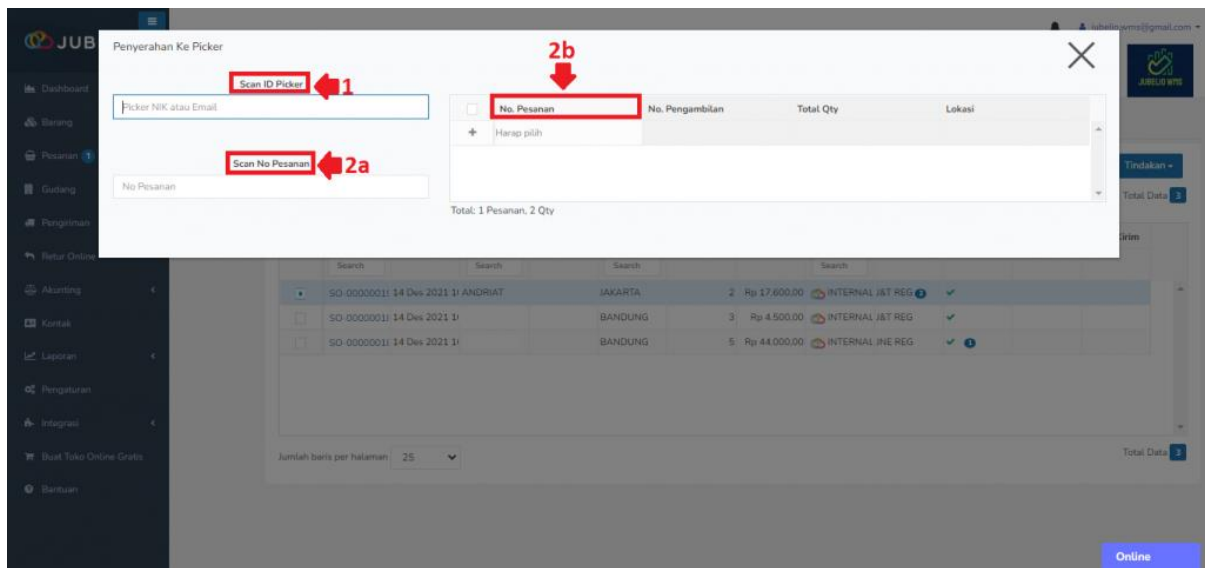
JUB

Dashboard
Barang
Pesanan 1
Gudang
Pengiriman
Retur Online
Akunting
Kontak
Laporan
Pengaturan
Integrasi
Buat Toko Online Gratis
Bantuan

jubelio.wms@gmail.com

JUBELIO WMS

Penyerahan Ke Picker

Scan ID Picker 1

Picker NIK atau Email

Scan No Pesanan 2a

No Pesanan

2b

| | No. Pesanan | No. Pengambilan | Total Qty | Lokasi |
|---|---|---|---|---|
| + | Harap pilih | | | |

Total: 1 Pesanan, 2 Qty

Tindakan
Total Data 3

Kirim

Search Search Search Search

| | | | | | | |
|---|---|---|---|---|---|---|
| | SO-00000011 14 Des 2021 1 ANDRIAT | JAKARTA | 2 | Rp 17.600,00 | INTERNAL J&T REG | ✓ |
| | SO-00000011 14 Des 2021 1 | BANDUNG | 3 | Rp 4.500,00 | INTERNAL J&T REG | ✓ |
| | SO-00000011 14 Des 2021 1 | BANDUNG | 5 | Rp 44.000,00 | INTERNAL JNE REG | ✓ |

Jumlah baris per halaman 25

Total Data 3

Online